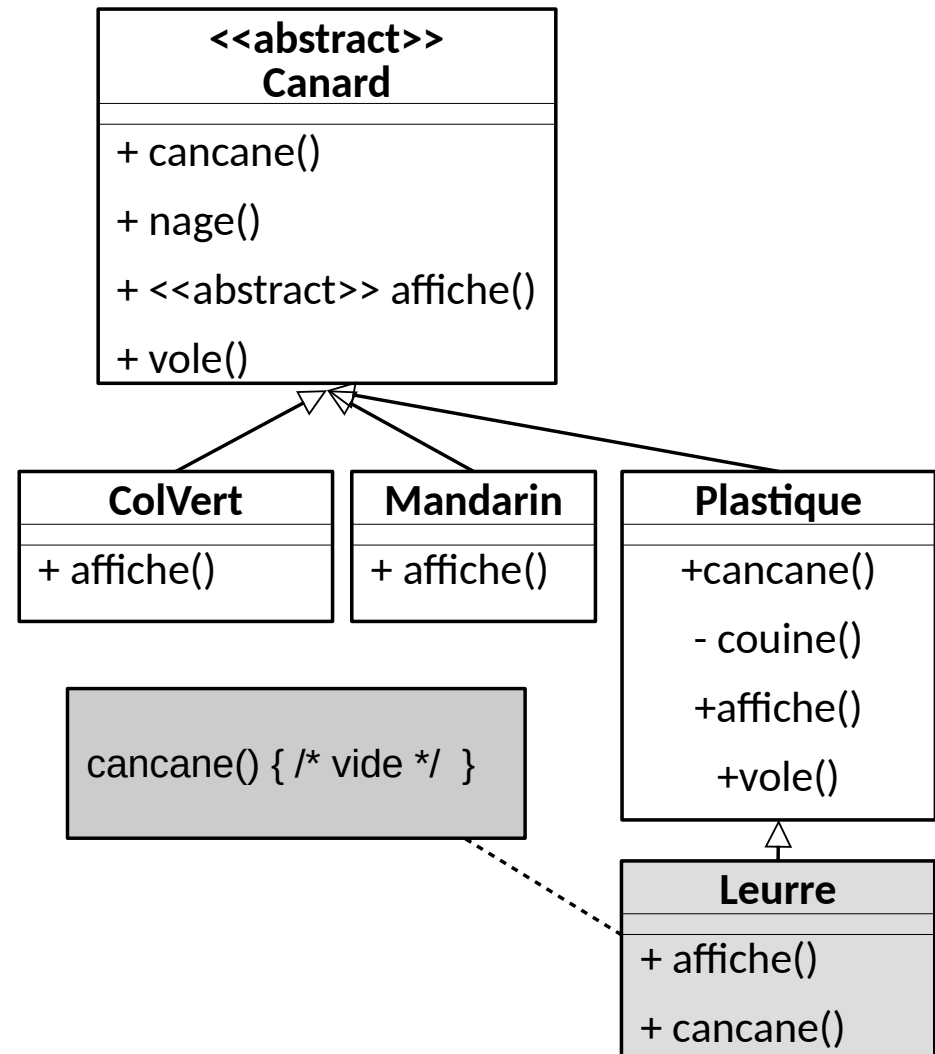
<<abstract>>
Canard

+ cancane()

+ nage()

+ <<abstract>> affiche()

+ vole()

ColVert

+ affiche()

Mandarin

+ affiche()

Plastique

+cancane()

- couine()

+affiche()

+vole()

cancane() { /* vide */ }

Leurre

+ affiche()

+ cancane()